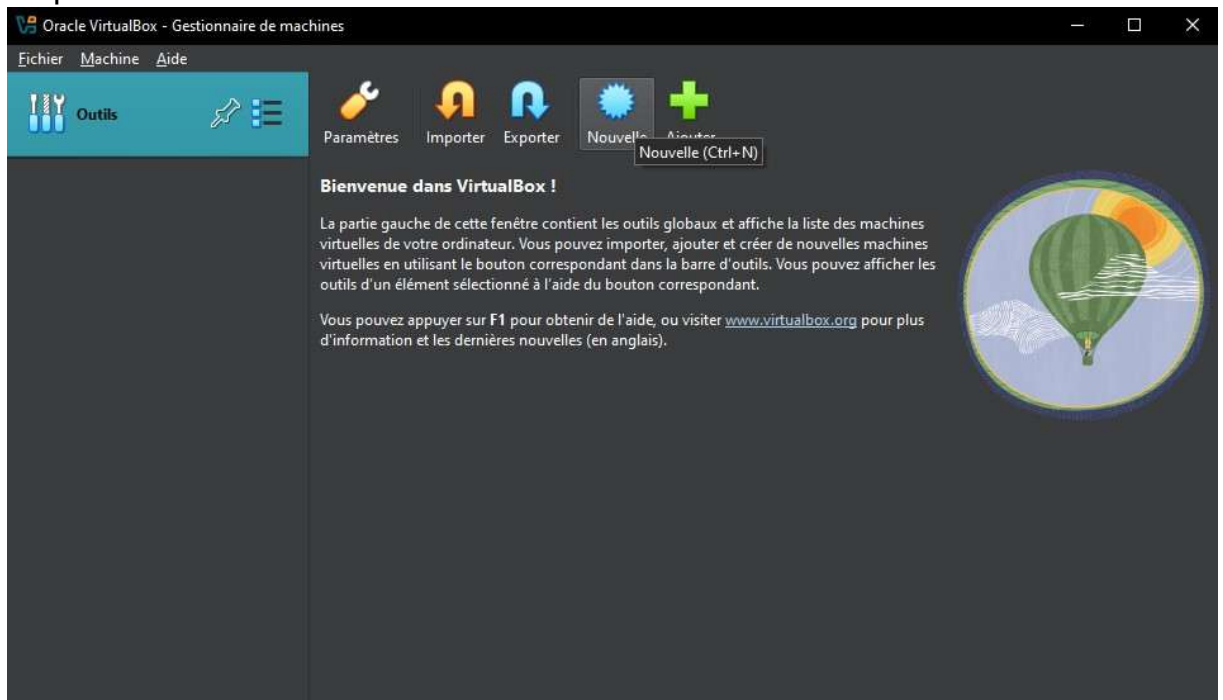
Oracle VirtualBox - Gestionnaire de machines

Fichier Machine Aide

Outils

Paramètres Importer Exporter Nouvelle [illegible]

Nouvelle (Ctrl+N)

Bienvenue dans VirtualBox !

La partie gauche de cette fenêtre contient les outils globaux et affiche la liste des machines virtuelles de votre ordinateur. Vous pouvez importer, ajouter et créer de nouvelles machines virtuelles en utilisant le bouton correspondant dans la barre d'outils. Vous pouvez afficher les outils d'un élément sélectionné à l'aide du bouton correspondant.

Vous pouvez appuyer sur F1 pour obtenir de l'aide, ou visiter www.virtualbox.org pour plus d'information et les dernières nouvelles (en anglais).